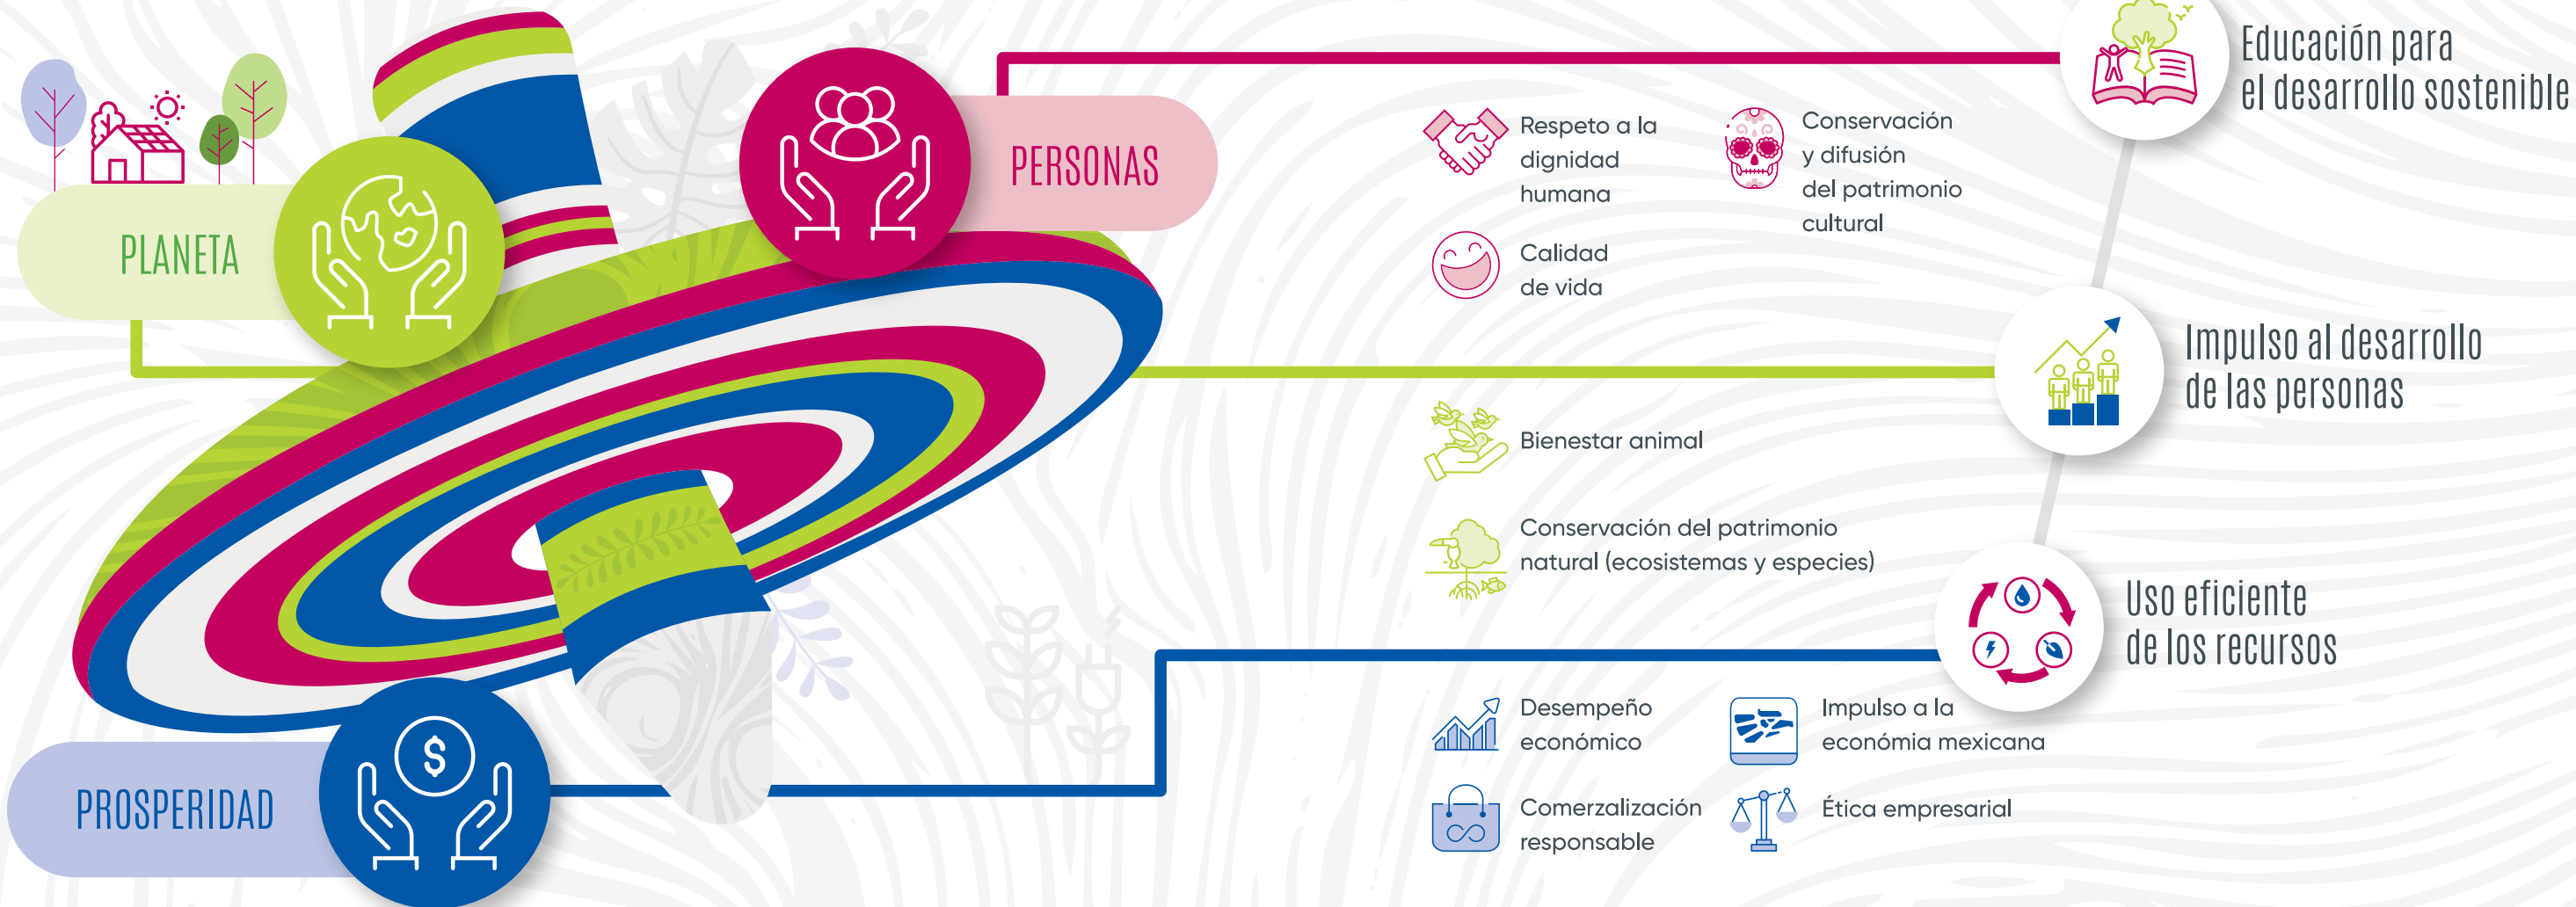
PLANETA

PERSONAS

PROSPERIDAD

Respeto a la dignidad humana

Conservación y difusión del patrimonio cultural

Calidad de vida

Bienestar animal

Conservación del patrimonio natural (ecosistemas y especies)

Desempeño económico

Impulso a la económia mexicana

Comerzalización responsable

Ética empresarial

Educación para el desarrollo sostenible

Impulso al desarrollo de las personas

Uso eficiente de los recursos